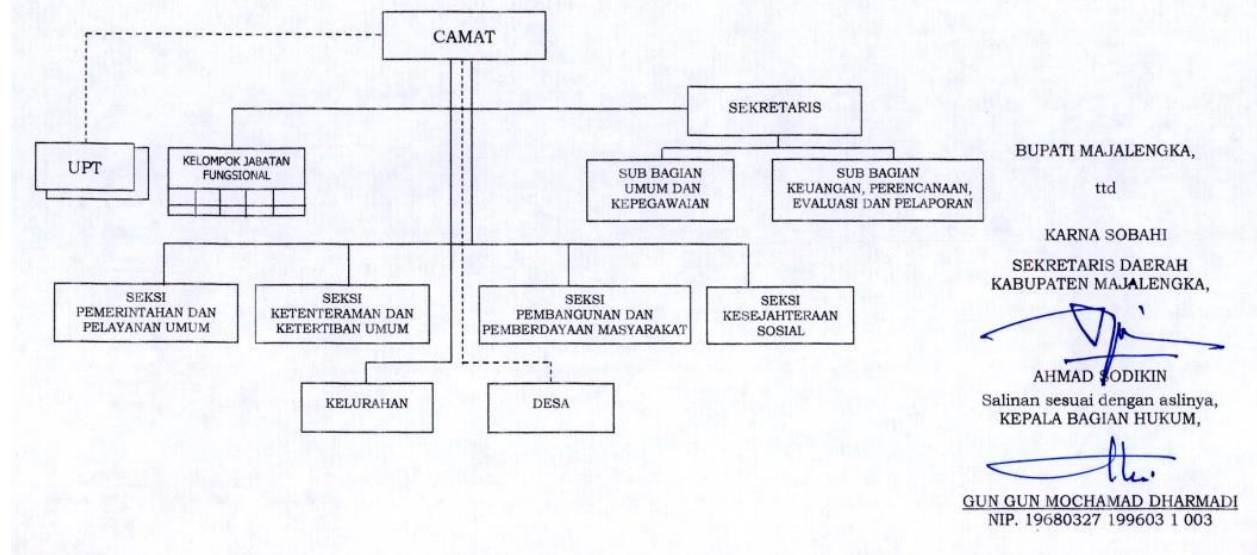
CAMAT

SEKRETARIS

UPT

KELOMPOK JABATAN FUNGSIONAL

SUB BAGIAN UMUM DAN KEPEGAWAIAN

SUB BAGIAN KEUANGAN, PERENCANAAN, EVALUASI DAN PELAPORAN

SEKSI PEMERINTAHAN DAN PELAYANAN UMUM

SEKSI KETENTERAMAN DAN KETERTIBAN UMUM

SEKSI PEMBANGUNAN DAN PEMBERDAYAAN MASYARAKAT

SEKSI KESEJAHTERAAN SOSIAL

KELURAHAN

DESA

BUPATI MAJALENGKA,

ttd

KARNA SOBAHI

SEKRETARIS DAERAH KABUPATEN MAJALENGKA,

AHMAD SODIKIN

Salinan sesuai dengan aslinya, KEPALA BAGIAN HUKUM,

GUN GUN MOCHAMAD DHARMADI
NIP. 19680327 199603 1 003